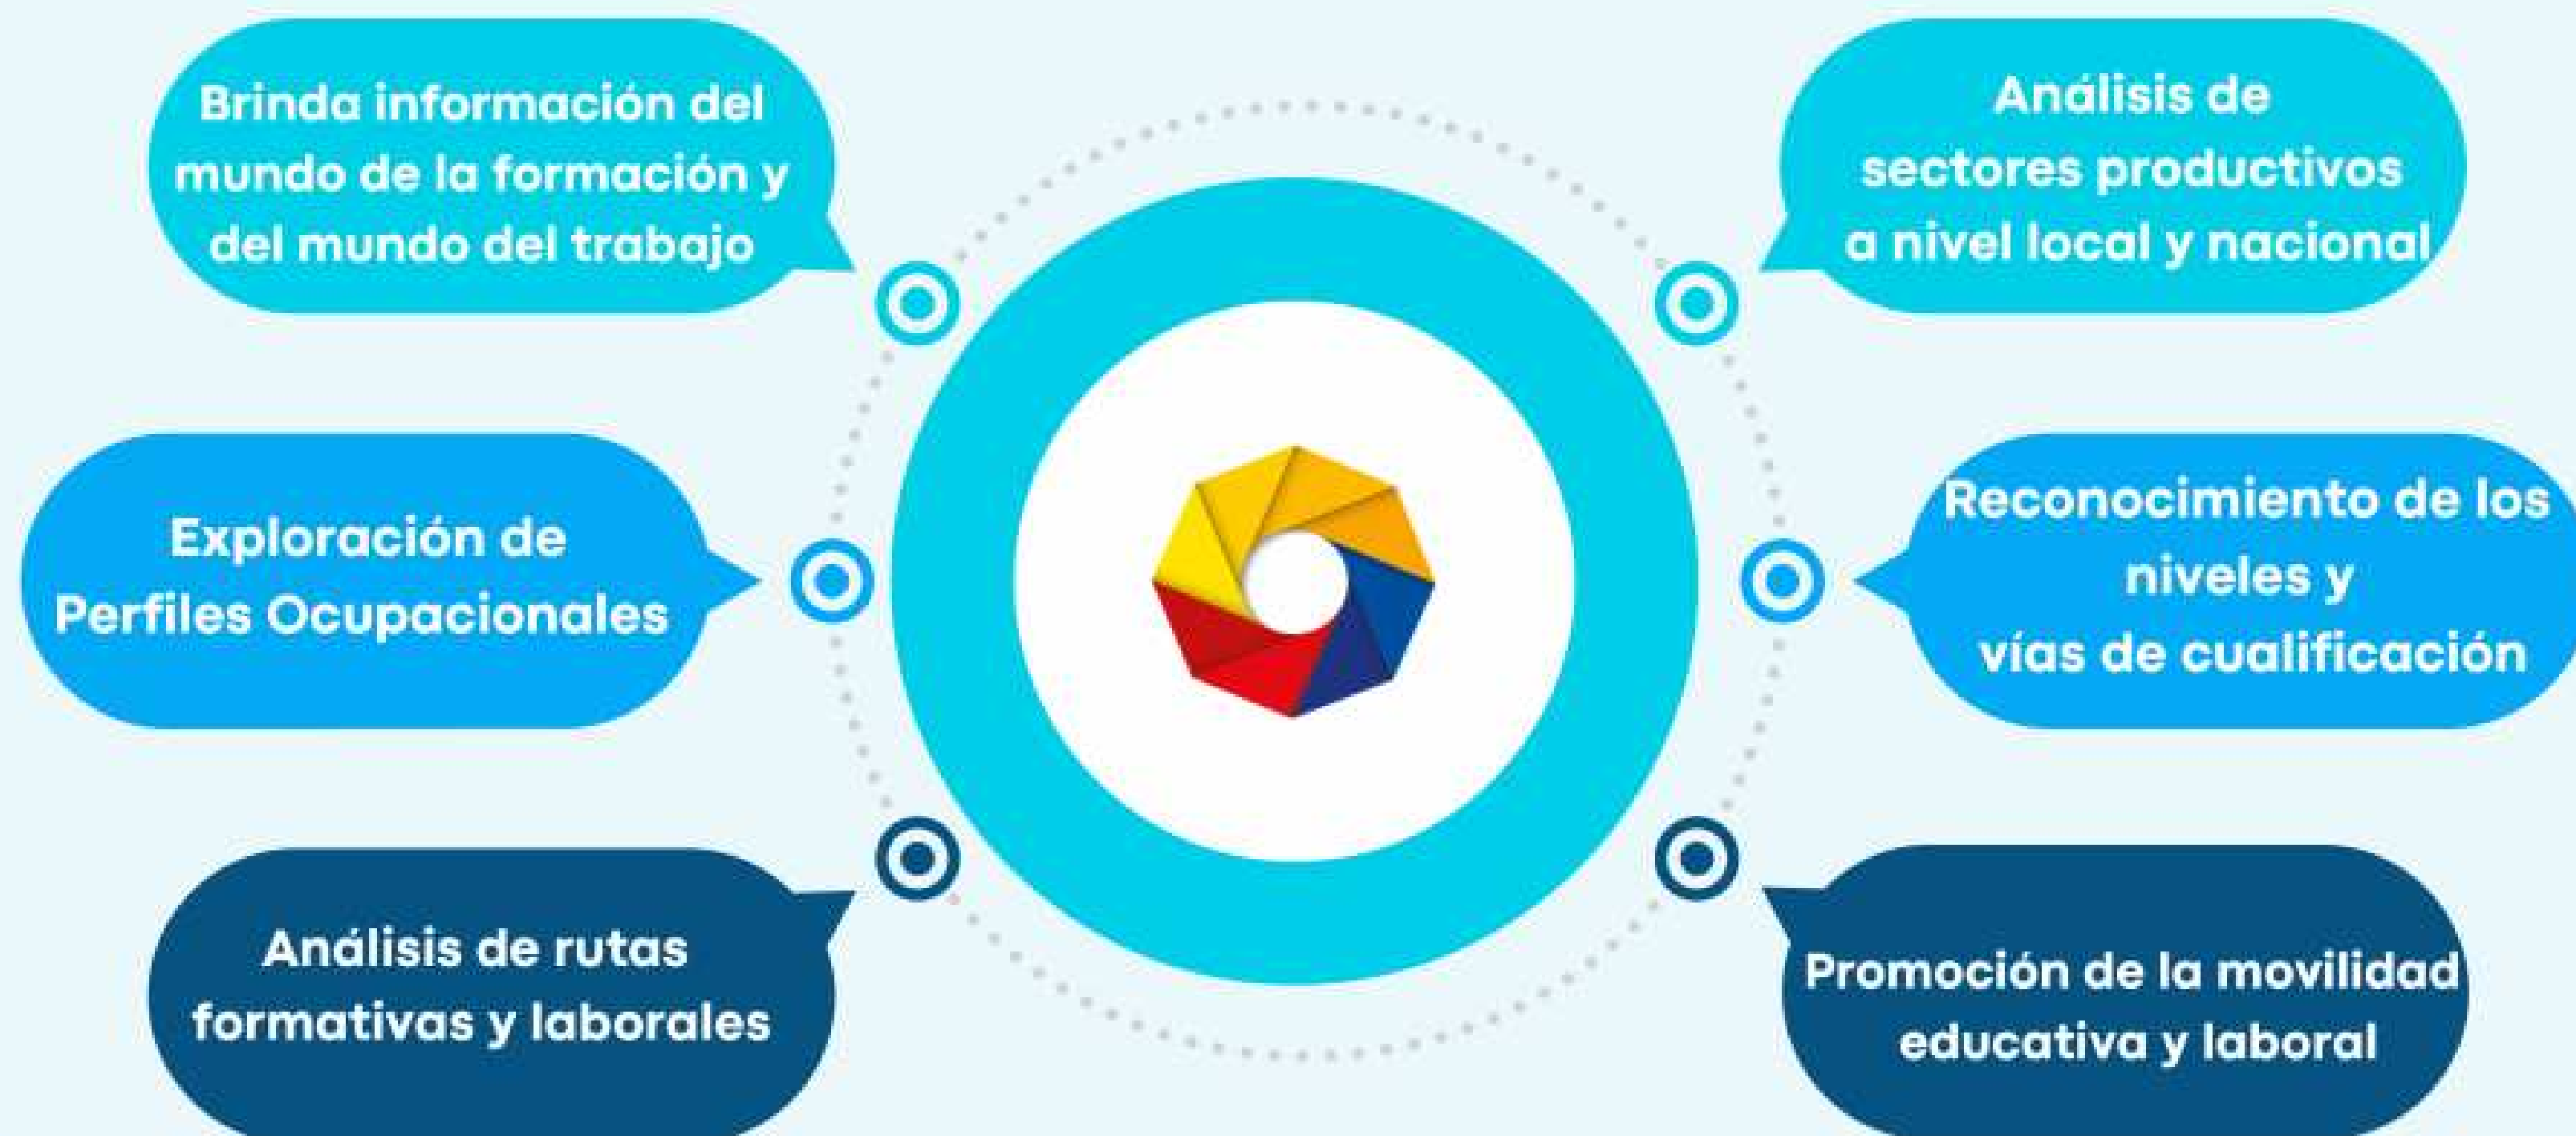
Brinda información del mundo de la formación y del mundo del trabajo

Análisis de sectores productivos a nivel local y nacional

Exploración de Perfiles Ocupacionales

Reconocimiento de los niveles y vías de cualificación

Análisis de rutas formativas y laborales

Promoción de la movilidad educativa y laboral